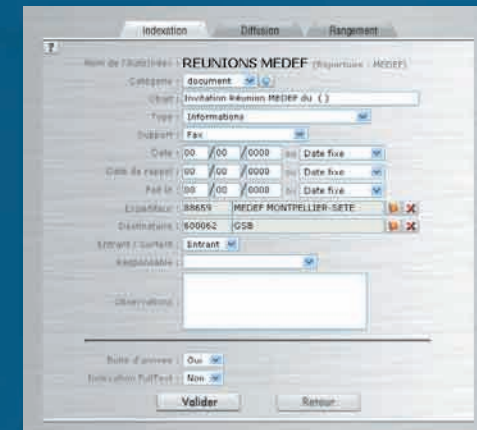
Indexation Diffusion Rangement

?

Nom de l'autorité : REUNIONS MEDEF (Répertoire : MEDEF)

Catégorie : document

Objet : Invitation Réunion MEDEF du { }

Type : Informations

Support : Fax

Date : 00 / 00 / 0000 ou Date fixe

Date de rappel : 00 / 00 / 0000 ou Date fixe

Fait le : 00 / 00 / 0000 ou Date fixe

Expéditeur : 88659 MEDEF MONTPELLIER-SETE

Destinataire : 600062 GSB

Entrant / Sortant : Entrant

Responsable :

Observations :

Boite d'envoi : Oui

Indexation FullText : Non

Valider Retour